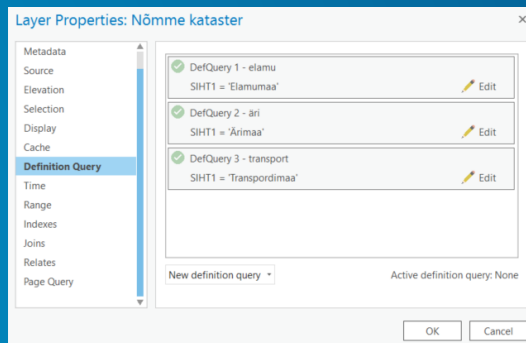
Layer Properties: Nõmme kataster

Metadata
Source
Elevation
Selection
Display
Cache
Definition Query
Time
Range
Indexes
Joins
Relates
Page Query

DefQuery 1 - elamu
SIHT1 = 'Elamumaa'
Edit

DefQuery 2 - äri
SIHT1 = 'Ärimaa'
Edit

DefQuery 3 - transport
SIHT1 = 'Transpordimaa'
Edit

New definition query

Active definition query: None

OK
Cancel